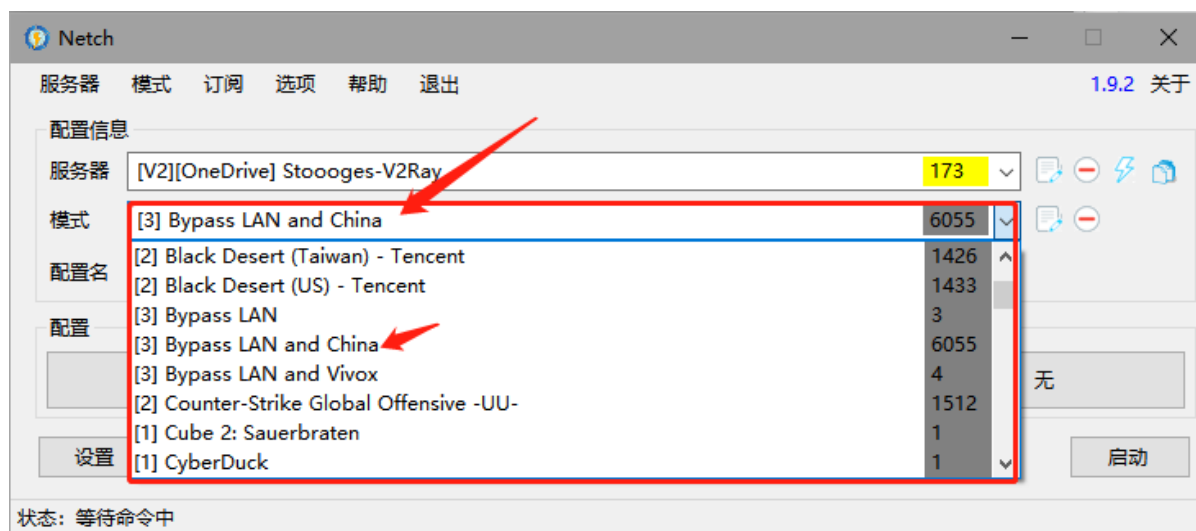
Netch

服务器 模式 订阅 选项 帮助 退出 1.9.2 关于

配置信息

服务器 [V2][OneDrive] Stoooges-V2Ray 173

模式 [3] Bypass LAN and China 6055

配置名

配置

| | |
|---|---|
| [2] Black Desert (Taiwan) - Tencent | 1426 |
| [2] Black Desert (US) - Tencent | 1433 |
| [3] Bypass LAN | 3 |
| [3] Bypass LAN and China | 6055 |
| [3] Bypass LAN and Vivox | 4 |
| [2] Counter-Strike Global Offensive -UU- | 1512 |
| [1] Cube 2: Sauerbraten | 1 |
| [1] CyberDuck | 1 |

无

设置

启动

状态：等待命令中